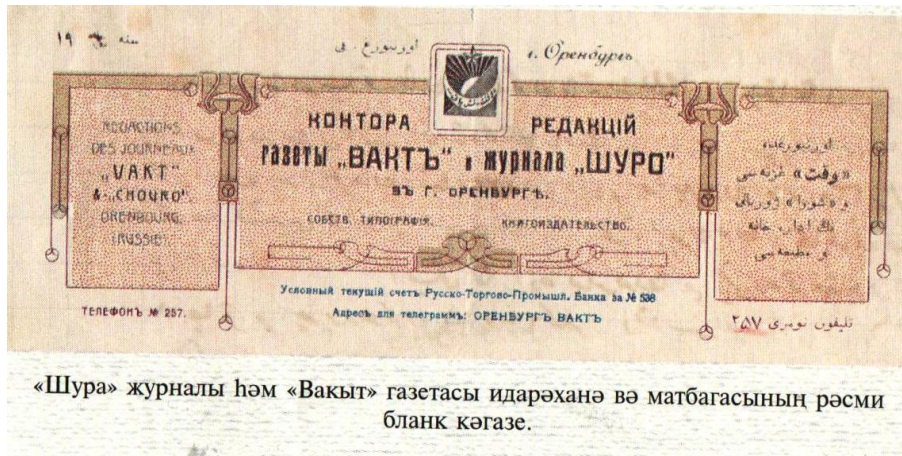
سنه ١٩ &nbsp; اورنبورغ ده &nbsp; г. Оренбургъ

REDACTIONS DES JOURNEAUX „VAKT" & „CHOURO". ORENBOURG (RUSSIE)

КОНТОРА РЕДАКЦІЙ газеты „ВАКТЪ" и журнала „ШУРО" ВЪ Г. ОРЕНБУРГѢ.

Собств. типографія. Книгоиздательство.

اورنبورغده «وقت» غزته سی و «شورا» ژورنالی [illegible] و مطبعه سی

ТЕЛЕФОНЪ № 257.

Условный текущій счетъ Русско-Торгово-Промышл. Банка за № 538

Адресъ для телеграммъ: ОРЕНБУРГЪ ВАКТЪ

تلیفون نومری ٢٥٧

«Шура» журналы һәм «Вакыт» газетасы идарәханә вә матбагасының рәсми бланк кәгазе.